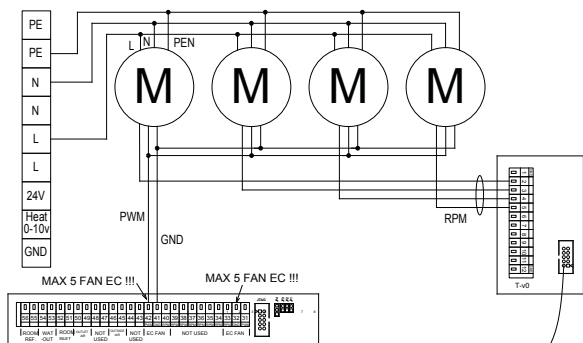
PE
PE
N
N
L
L
24V
Heat 0-10v
GND

L N PEN

M M M M

PWM

GND

RPM

MAX 5 FAN EC !!!

MAX 5 FAN EC !!!

56 55 54 53 52 51 50 49 48 47 46 45 44 43 42 41 40 39 38 37 36 35 34 33 32 31

ROOM REF. WAT. -OUT ROOM INLET NOT USED NOT USED EC FAN NOT USED EC FAN

T-v0